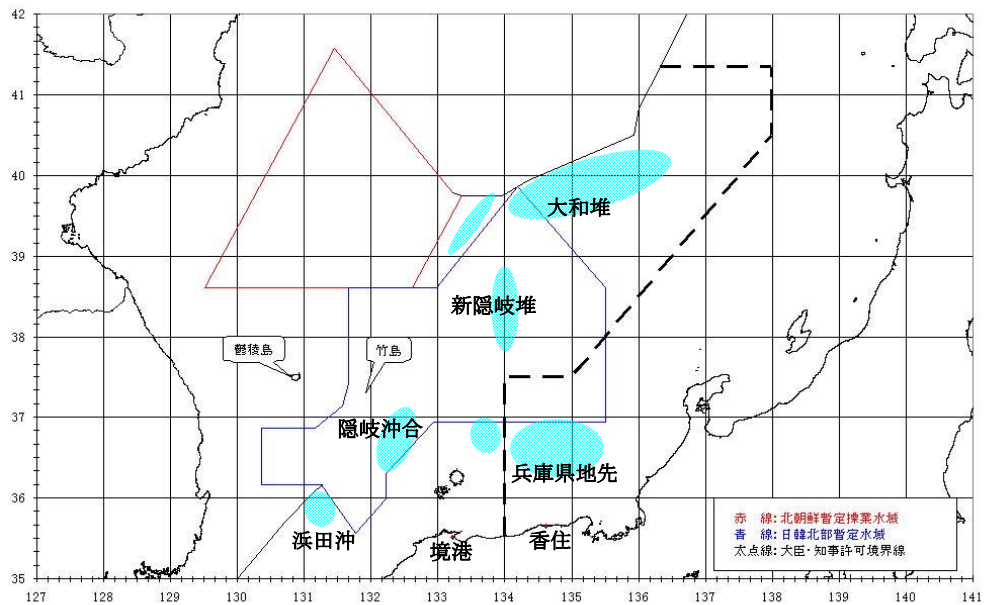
42
41
40
39
38
37
36
35

大和堆
新隠岐堆
鬱陵島
竹島
隠岐沖合
兵庫県地先
浜田沖
境港
香住

赤　線：北朝鮮暫定操業水域
青　線：日韓北部暫定水域
太点線：大臣・知事許可境界線

127 128 129 130 131 132 133 134 135 136 137 138 139 140 141